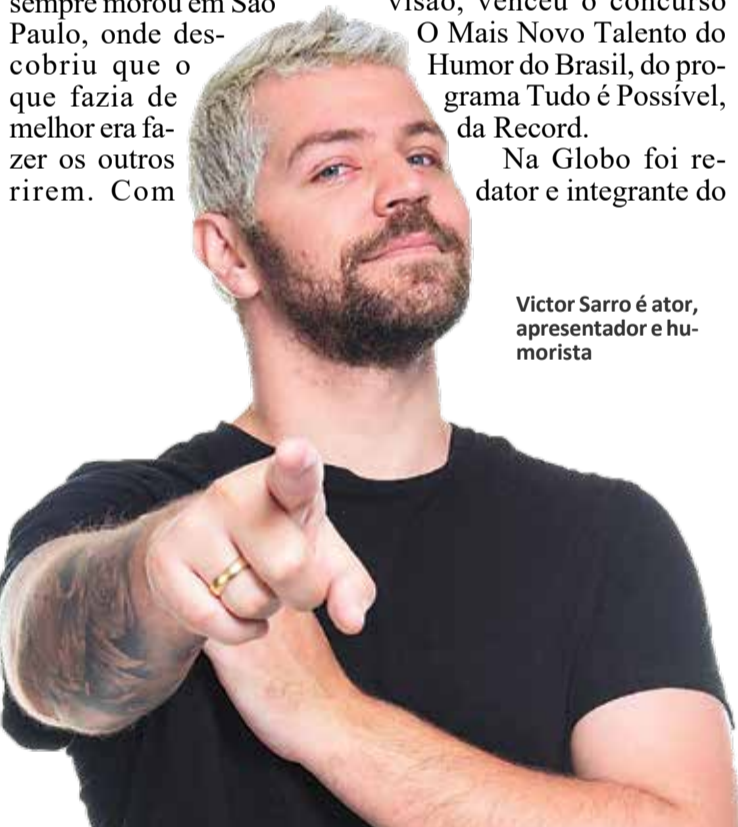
sempre morou em São Paulo, onde descobriu que o que fazia de melhor era fazer os outros rirem. Com

visão, venceu o concurso O Mais Novo Talento do Humor do Brasil, do programa Tudo é Possível, da Record.

Na Globo foi redator e integrante do

Victor Sarro é ator, apresentador e humorista